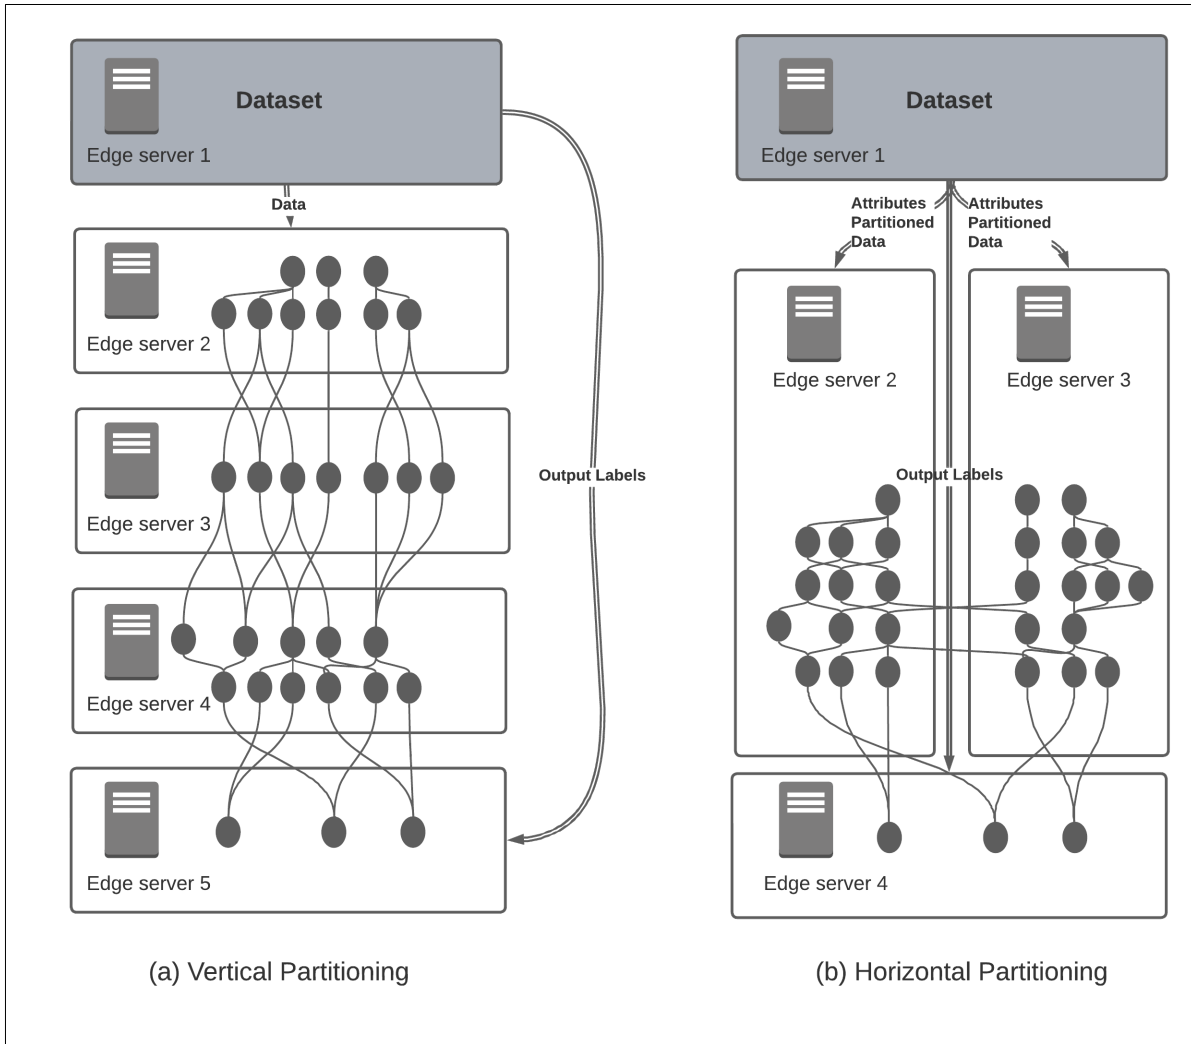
Dataset
Edge server 1
Data
Edge server 2
Edge server 3
Output Labels
Edge server 4
Edge server 5

(a) Vertical Partitioning

Dataset
Edge server 1
Attributes Partitioned Data
Attributes Partitioned Data
Edge server 2
Edge server 3
Output Labels
Edge server 4

(b) Horizontal Partitioning